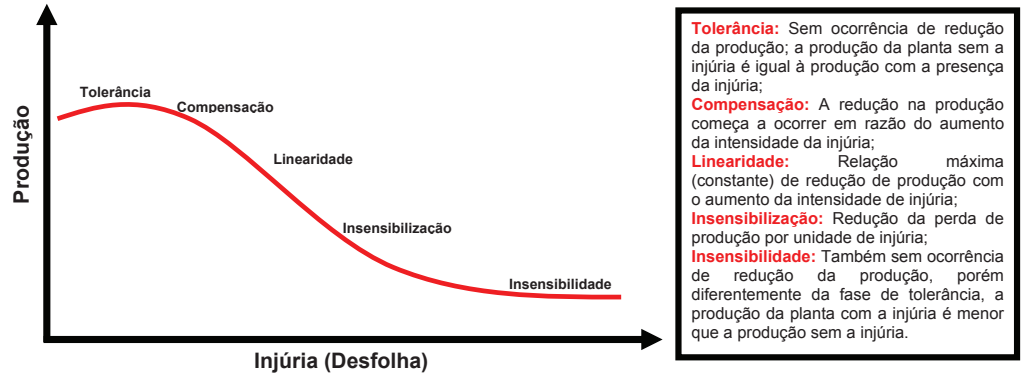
Produção

Tolerância
Compensação
Linearidade
Insensibilização
Insensibilidade

Injúria (Desfolha)

Tolerância: Sem ocorrência de redução da produção; a produção da planta sem a injúria é igual à produção com a presença da injúria;
Compensação: A redução na produção começa a ocorrer em razão do aumento da intensidade da injúria;
Linearidade: Relação máxima (constante) de redução de produção com o aumento da intensidade de injúria;
Insensibilização: Redução da perda de produção por unidade de injúria;
Insensibilidade: Também sem ocorrência de redução da produção, porém diferentemente da fase de tolerância, a produção da planta com a injúria é menor que a produção sem a injúria.